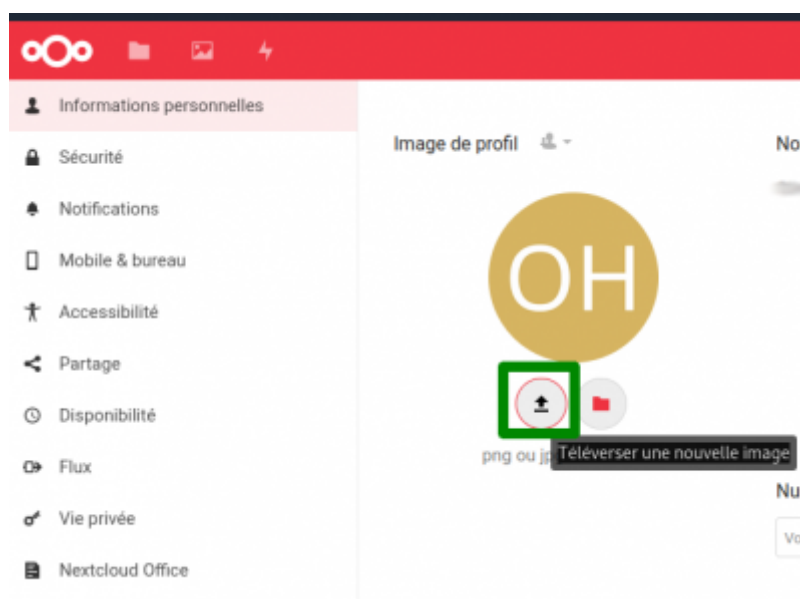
Informations personnelles
Sécurité
Notifications
Mobile & bureau
Accessibilité
Partage
Disponibilité
Flux
Vie privée
Nextcloud Office

Image de profil

No

OH

png ou jp

Téléverser une nouvelle image

Nu

Vo